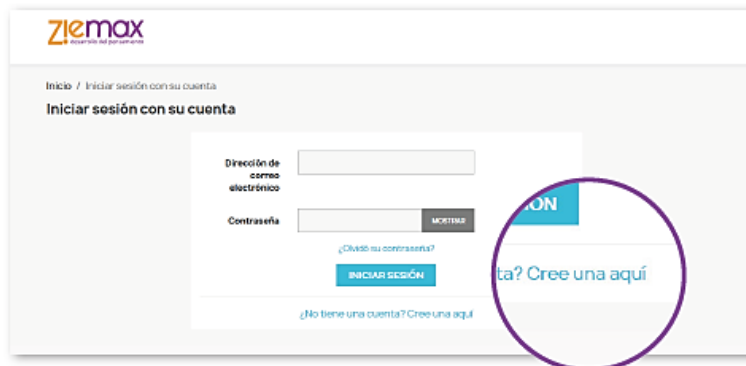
ziemax
desarrollo del pensamiento

Inicio / Iniciar sesión con su cuenta

Iniciar sesión con su cuenta

Dirección de correo electrónico

Contraseña

MOSTRAR

¿Olvidó su contraseña?

INICIAR SESIÓN

¿No tiene una cuenta? Cree una aquí

ÓN

ta? Cree una aquí